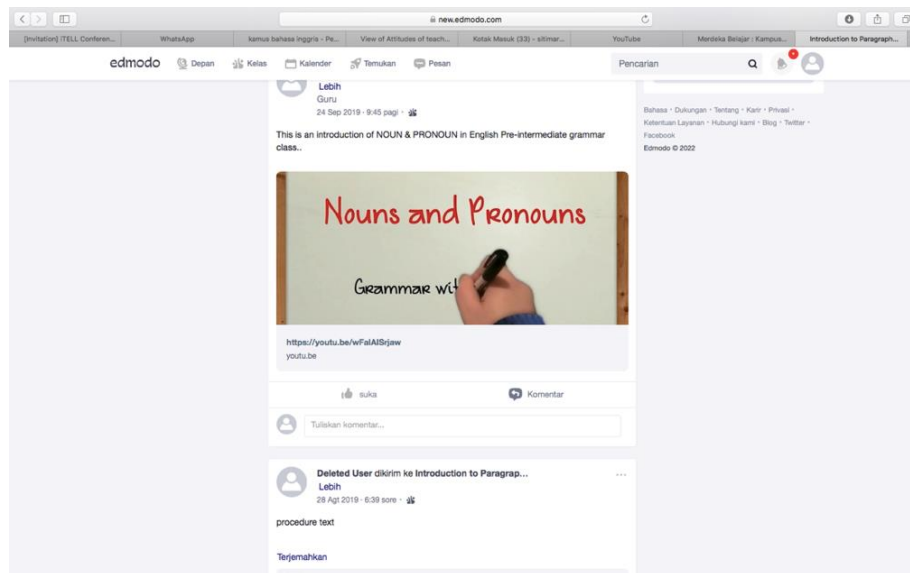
new.edmodo.com

[Invitation] iTELL Conferen... | WhatsApp | kamus bahasa inggris - Pe... | View of Attitudes of teach... | Kotak Masuk (33) - sitimar... | YouTube | Merdeka Belajar : Kampus... | Introduction to Paragraph...

edmodo | Depan | Kelas | Kalender | Temukan | Pesan | Pencarian

Lebih
Guru
24 Sep 2019 · 9:45 pagi ·

This is an introduction of NOUN & PRONOUN in English Pre-intermediate grammar class..

Nouns and Pronouns

Grammar wi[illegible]

https://youtu.be/wFalAlSrjaw
youtu.be

suka | Komentar

Tuliskan komentar...

Deleted User dikirim ke Introduction to Paragrap...
Lebih
28 Agt 2019 · 6:39 sore ·

procedure text

Terjemahkan

Bahasa · Dukungan · Tentang · Karir · Privasi · Ketentuan Layanan · Hubungi kami · Blog · Twitter · Facebook
Edmodo © 2022